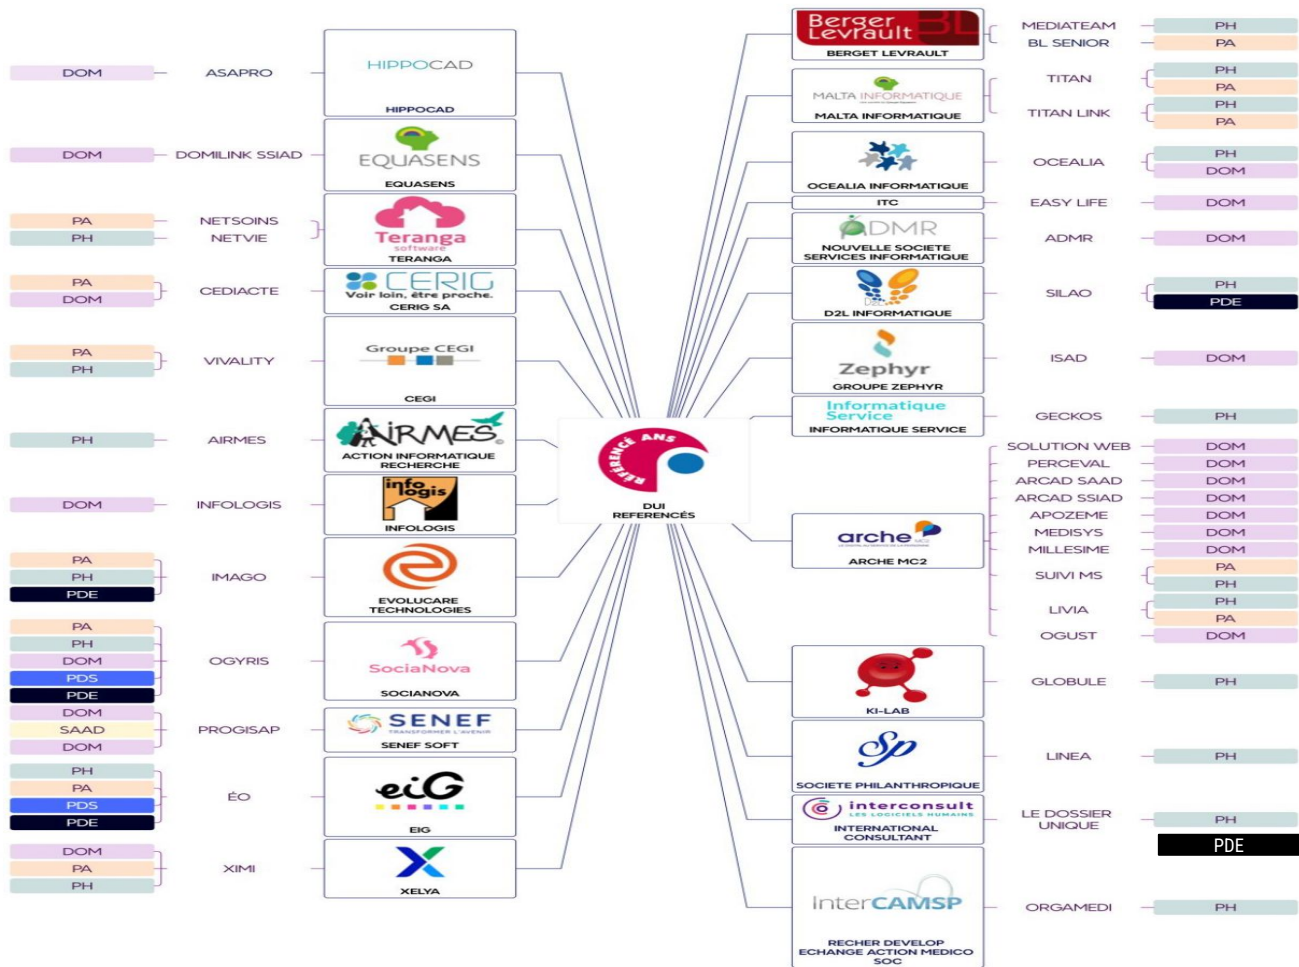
DOM ASAPRO
HIPPOCAD
HIPPOCAD

DOM DOMILINK SSIAD
EQUASENS
EQUASENS

PA NETSOINS
PH NETVIE
Teranga software
TERANGA

PA
DOM
CEDIACTE
CERIG Voir loin, être proche.
CERIG SA

PA
PH
VIVALITY
Groupe CEGI
CEGI

PH AIRMES
AIRMES
ACTION INFORMATIQUE RECHERCHE

DOM INFOLOGIS
info logis
INFOLOGIS

PA
PH
PDE
IMAGO
EVOLUCARE TECHNOLOGIES

PA
PH
DOM
PDS
PDE
OGYRIS
SociaNova
SOCIANOVA

DOM
SAAD
DOM
PROGISAP
SENEF TRANSFORMER L'AVENIR
SENEF SOFT

PH
PA
PDS
PDE
ÉO
eiG
EIG

DOM
PA
PH
XIMI
XELYA

RÉFÉRENCÉ ANS
DUI RÉFÉRENCÉS

Berger Levrault BL
BERGET LEVRAULT
MEDIATEAM PH
BL SENIOR PA

MALTA INFORMATIQUE
MALTA INFORMATIQUE
TITAN PH PA
TITAN LINK PH PA

OCEALIA INFORMATIQUE
OCEALIA PH DOM

ITC
EASY LIFE DOM

ADMR
NOUVELLE SOCIETE SERVICES INFORMATIQUE
ADMR DOM

D2L INFORMATIQUE
SILAO PH PDE

Zephyr
GROUPE ZEPHYR
ISAD DOM

Informatique Service
INFORMATIQUE SERVICE
GECKOS PH

arche MC2
ARCHE MC2
SOLUTION WEB DOM
PERCEVAL DOM
ARCAD SAAD DOM
ARCAD SSIAD DOM
APOZEME DOM
MEDISYS DOM
MILLESIME DOM
SUIVI MS PA PH
LIVIA PH PA
OGUST DOM

KI-LAB
GLOBULE PH

SP
SOCIETE PHILANTHROPIQUE
LINEA PH

interconsult LES LOGICIELS HUMAINS
INTERNATIONAL CONSULTANT
LE DOSSIER UNIQUE PH PDE

InterCAMSP
RECHER DEVELOP ECHANGE ACTION MEDICO SOC
ORGAMEDI PH